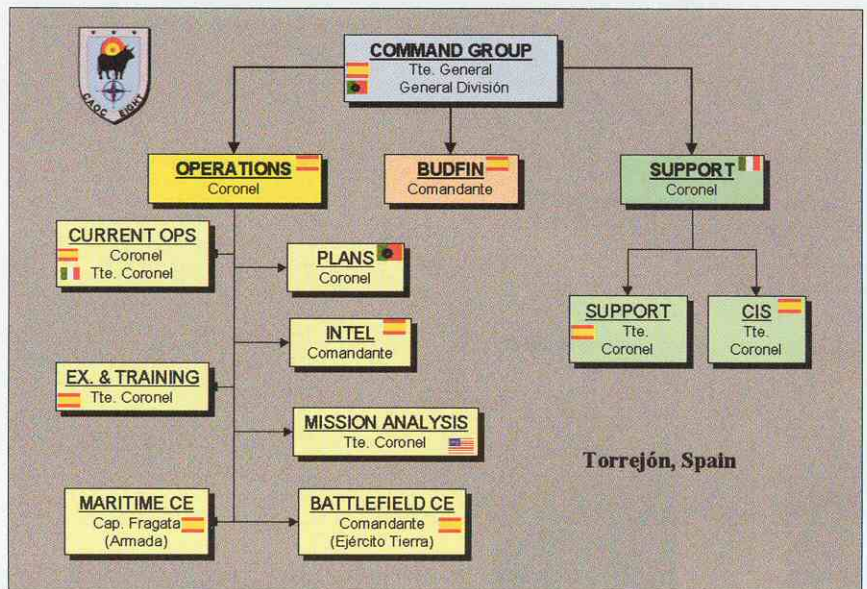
CAOC EIGHT

COMMAND GROUP
Tte. General
General División

OPERATIONS
Coronel

BUDFIN
Comandante

SUPPORT
Coronel

CURRENT OPS
Coronel
Tte. Coronel

PLANS
Coronel

INTEL
Comandante

EX. & TRAINING
Tte. Coronel

MISSION ANALYSIS
Tte. Coronel

MARITIME CE
Cap. Fragata
(Armada)

BATTLEFIELD CE
Comandante
(Ejército Tierra)

SUPPORT
Tte.
Coronel

CIS
Tte.
Coronel

Torrejón, Spain